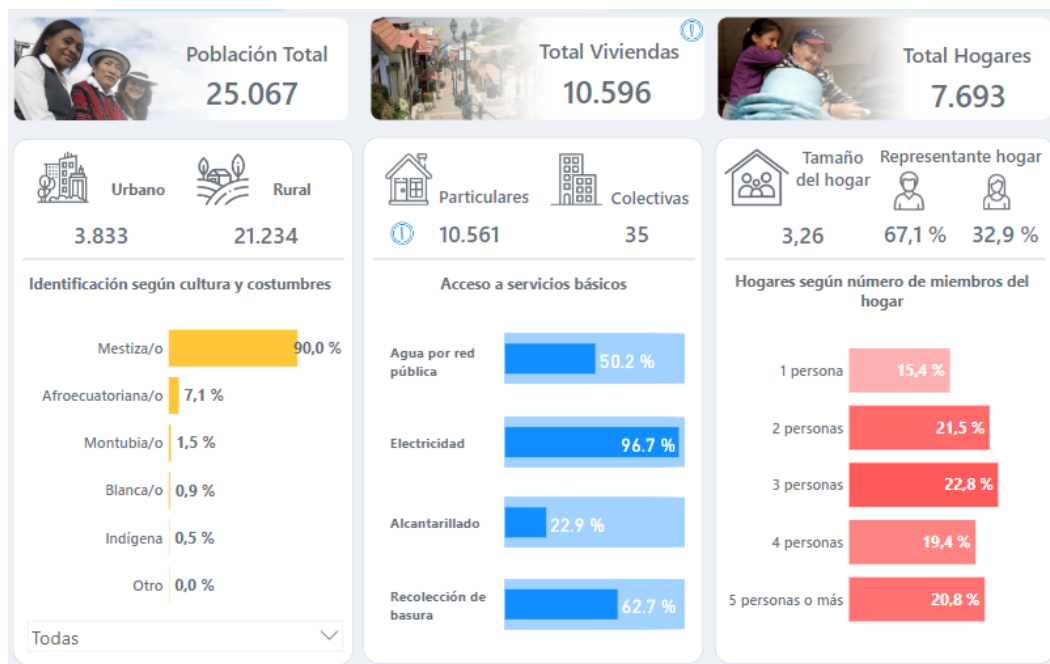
Población Total
25.067

Total Viviendas
10.596

Total Hogares
7.693

Urbano
3.833
Rural
21.234

Identificación según cultura y costumbres

| | |
|---|---|
| Mestiza/o | 90,0 % |
| Afroecuatoriana/o | 7,1 % |
| Montubia/o | 1,5 % |
| Blanca/o | 0,9 % |
| Indígena | 0,5 % |
| Otro | 0,0 % |

Todas

Particulares
10.561
Colectivas
35

Acceso a servicios básicos

| | |
|---|---|
| Agua por red pública | 50.2 % |
| Electricidad | 96.7 % |
| Alcantarillado | 22.9 % |
| Recolección de basura | 62.7 % |

Tamaño del hogar
3,26
Representante hogar
67,1 %
32,9 %

Hogares según número de miembros del hogar

| | |
|---|---|
| 1 persona | 15,4 % |
| 2 personas | 21,5 % |
| 3 personas | 22,8 % |
| 4 personas | 19,4 % |
| 5 personas o más | 20,8 % |